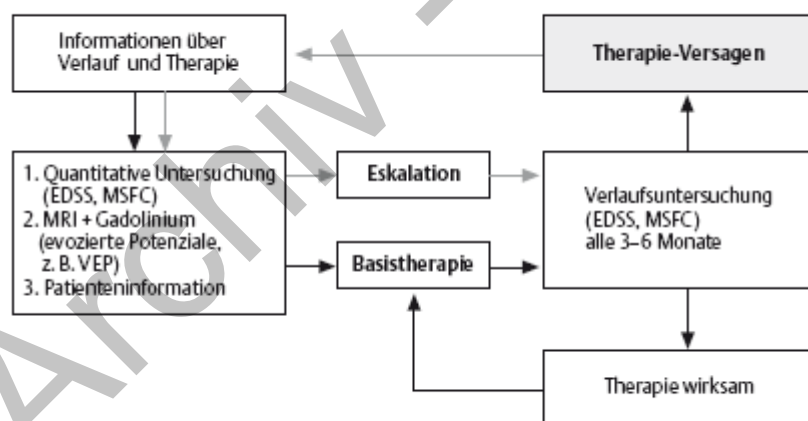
Informationen über Verlauf und Therapie

Therapie-Versagen

1. Quantitative Untersuchung (EDSS, MSFC)
2. MRI + Gadolinium (evozierte Potenziale, z. B. VEP)
3. Patienteninformation

Eskalation

Basistherapie

Verlaufsuntersuchung (EDSS, MSFC) alle 3–6 Monate

Therapie wirksam

Archiv